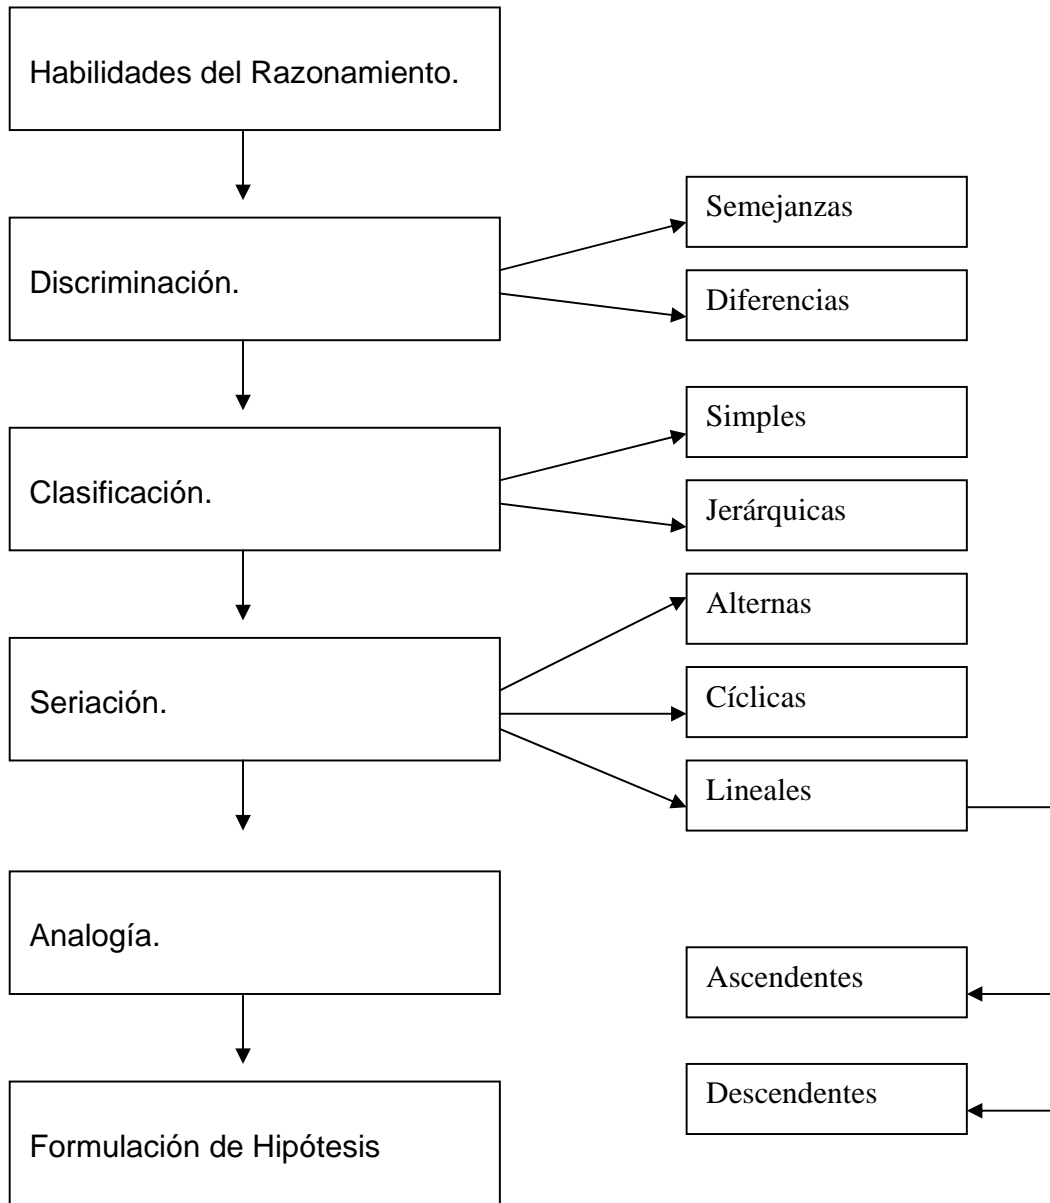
Habilidades del Razonamiento.

Discriminación.

Semejanzas

Diferencias

Clasificación.

Simples

Jerárquicas

Seriación.

Alternas

Cíclicas

Lineales

Analogía.

Ascendentes

Descendentes

Formulación de Hipótesis